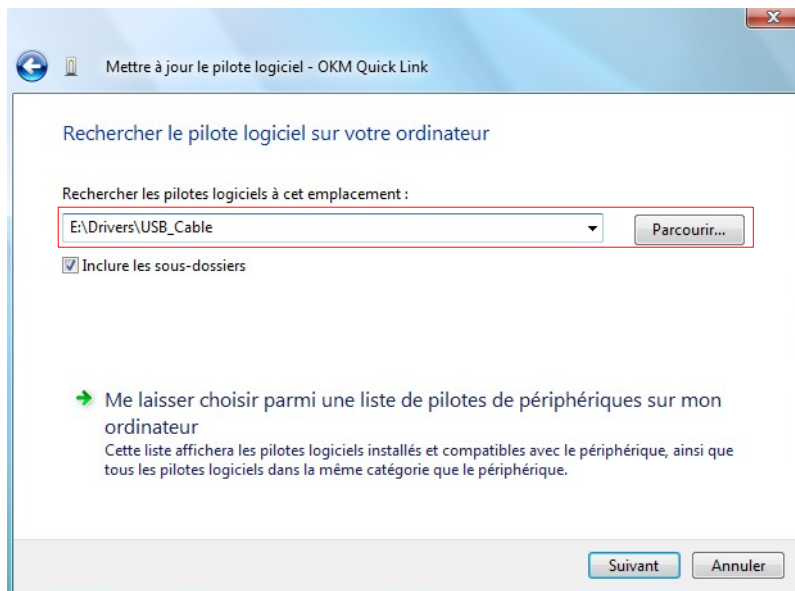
Mettre à jour le pilote logiciel - OKM Quick Link

Rechercher le pilote logiciel sur votre ordinateur

Rechercher les pilotes logiciels à cet emplacement :

E:\Drivers\USB_Cable

Parcourir...

Inclure les sous-dossiers

Me laisser choisir parmi une liste de pilotes de périphériques sur mon ordinateur

Cette liste affichera les pilotes logiciels installés et compatibles avec le périphérique, ainsi que tous les pilotes logiciels dans la même catégorie que le périphérique.

Suivant

Annuler